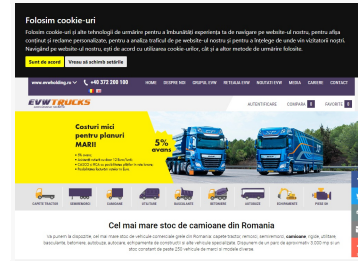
Folosim cookie-uri

Folosim cookie-uri și alte tehnologii de urmărire pentru a îmbunătăți experiența ta de navigare pe website-ul nostru, pentru afișa conținut și reclame personalizate, pentru a analiza traficul de pe website-ul nostru și pentru a înțelege de unde vin vizitatorii noștri. Navigând pe website-ul nostru, ești de acord cu utilizarea cookie-urilor, cât și a altor metode de urmărire folosite.

Sunt de acord | Vreau să schimb setările

www.evwholding.ro | +40 372 288 100

HOME | DESPRE NOI | GRUPUL EVW | RETAILE EVW | NOUTĂȚI EVW | MEDIA | CARIERE | CONTACT

EVW TRUCKS

AUTENTIFICARE | COMPARĂ | FAVORITE

Costuri mici pentru planuri MARI!

5% avans

CAPETE TRACTOR | SEMIREMORCI | CAMIOANE | UTILITARE | BASCULANTE | AUTOBUZE | ECHIPAMENTE | PIESE MI

Cel mai mare stoc de camioane din România

Vă punem la dispoziție cel mai mare stoc de vehicule comerciale grele din România: capete tractor, remorci, semiremorci, camioane rigide, utilitare, basculante, betoniere, autobuze, autocare, echipamente de construcții și alte vehicule specializate. Dispunem de un parc de aproximativ 8.000 mp și un stoc constant de peste 250 vehicule de marci și modele diverse.